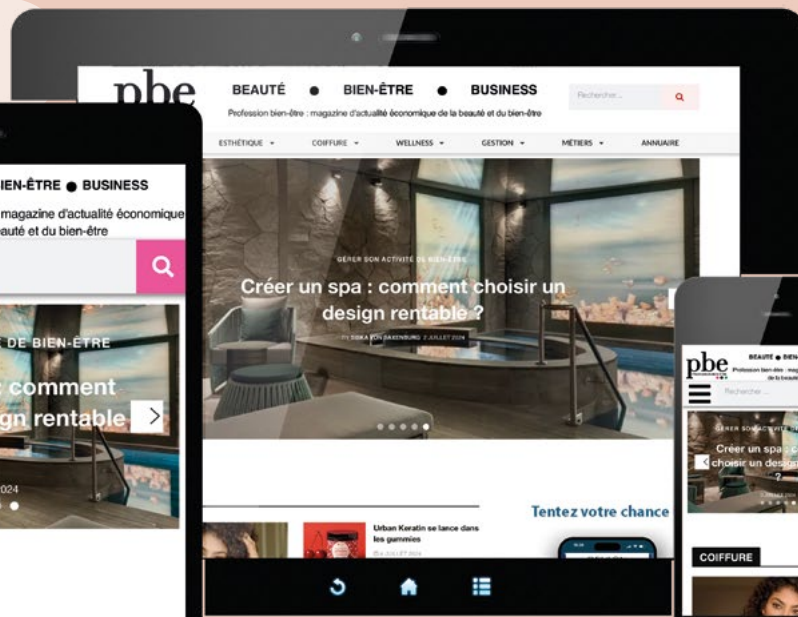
pbe

BEAUTÉ ● BIEN-ÊTRE ● BUSINESS

Profession bien-être : magazine d'actualité économique de la beauté et du bien-être

Rechercher...

ESTHÉTIQUE COIFFURE WELLNESS GESTION MÉTIERS ANNUAIRE

GÉRER SON ACTIVITÉ DE BIEN-ÊTRE

Créer un spa : comment choisir un design rentable ?

PAR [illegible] 2 JUILLET 2024

Urban Keratin se lance dans les gummies

4 JUILLET 2024

Tentez votre chance

BIEN-ÊTRE ● BUSINESS

magazine d'actualité économique
beauté et du bien-être

DE BIEN-ÊTRE

comment
gn rentable

2024

pbe

BEAUTÉ ● BIEN

Profession bien-être : mag de la beauté

Rechercher...

GÉRER SON ACTIVITÉ

Créer un spa : choisir un design ?

COIFFURE